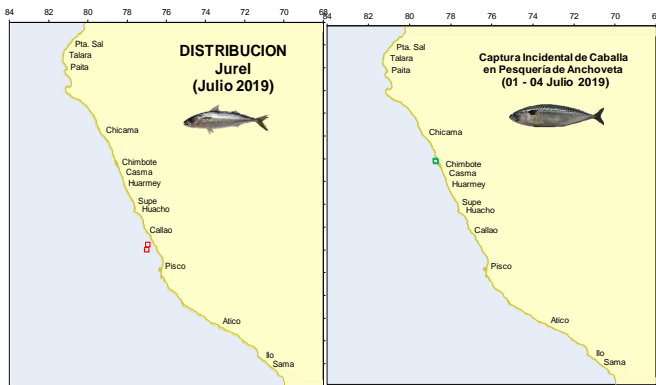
84 82 80 78 76 74 72 70 68

DISTRIBUCION
Jurel
(Julio 2019)

Pta. Sal
Talara
Paita
Chicama
Chimbote
Casma
Huarmey
Supe
Huacho
Callao
Pisco
Atico
Ilo
Sama

84 82 80 78 76 74 72 70 68

Captura Incidental de Caballa
en Pesquería de Anchoveta
(01 - 04 Julio 2019)

Pta. Sal
Talara
Paita
Chicama
Chimbote
Casma
Huarmey
Supe
Huacho
Callao
Pisco
Atico
Ilo
Sama